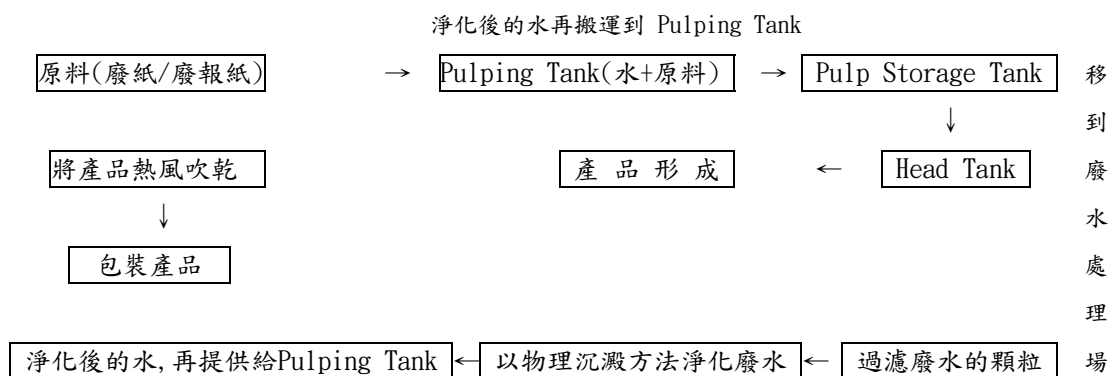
淨化後的水再搬運到 Pulping Tank

原料(廢紙/廢報紙) → Pulping Tank(水+原料) → Pulp Storage Tank

↓

將產品熱風吹乾

↓

包裝產品

產 品 形 成 ← Head Tank

移到廢水處理場

淨化後的水, 再提供給Pulping Tank ← 以物理沉澱方法淨化廢水 ← 過濾廢水的顆粒